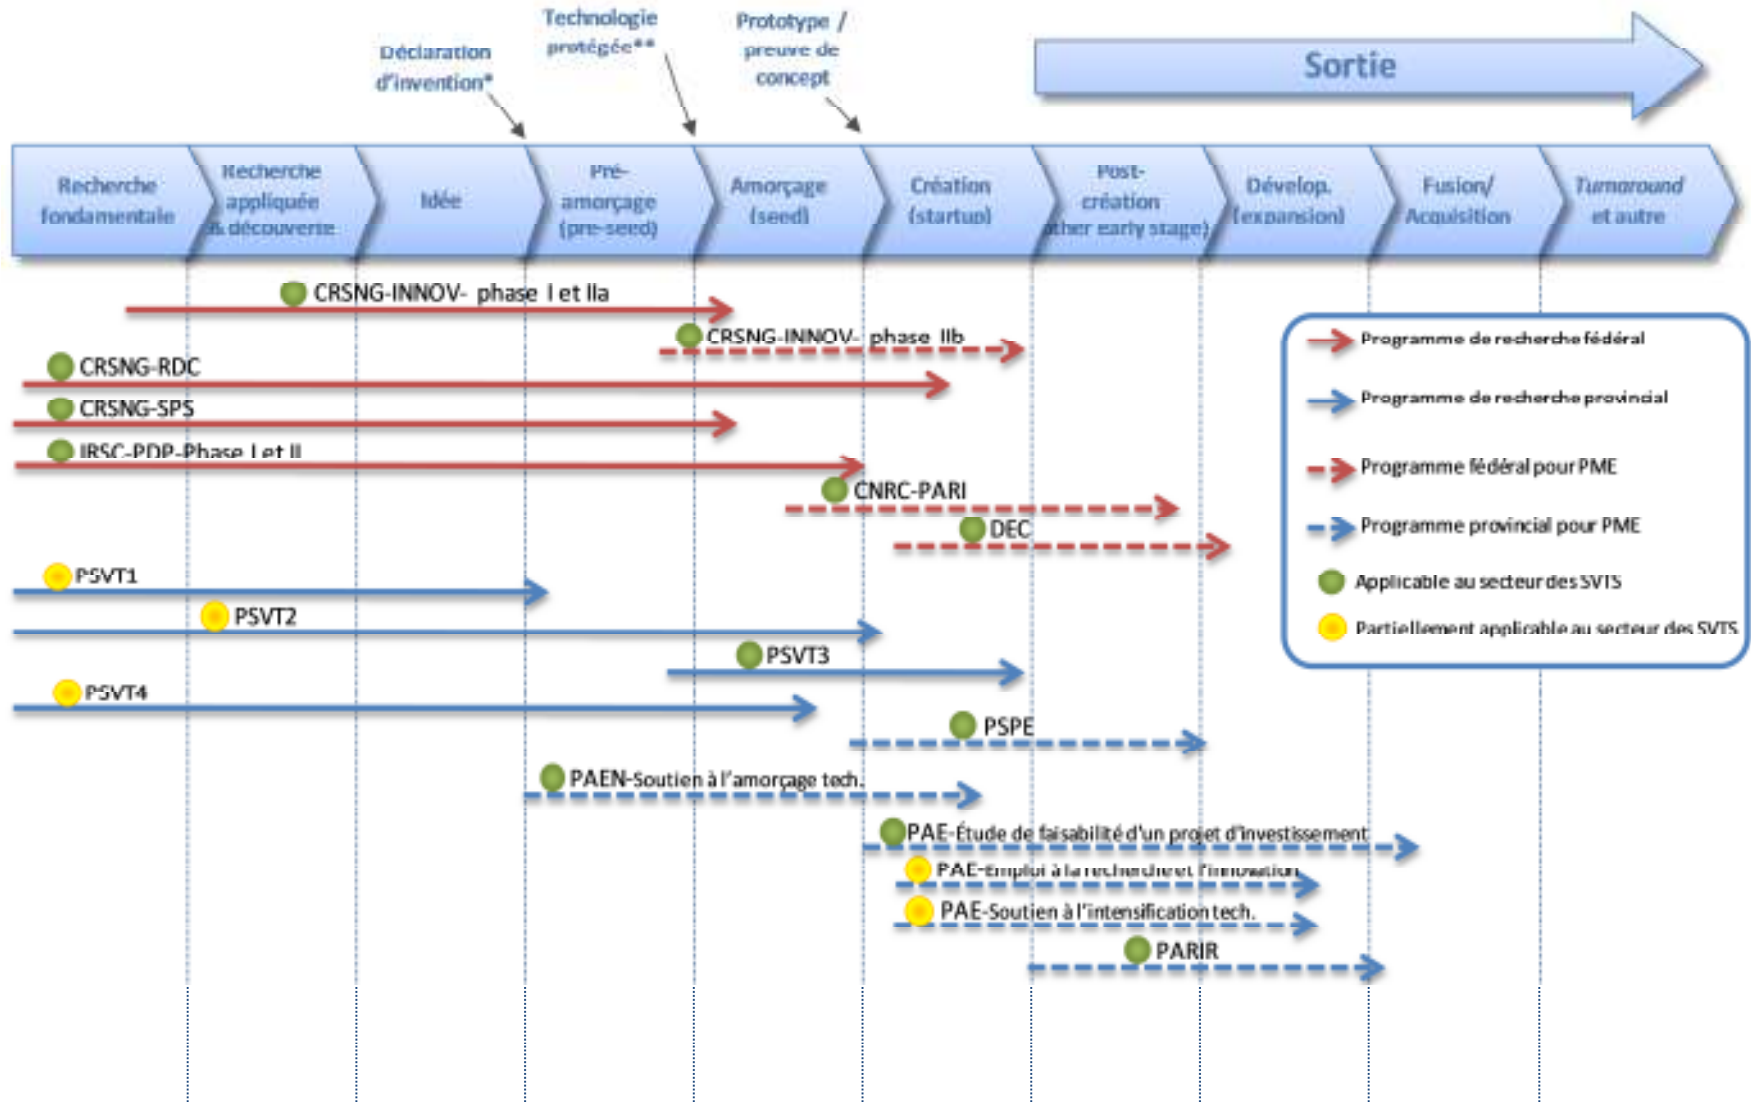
Déclaration d'invention*

Technologie protégée**

Prototype / preuve de concept

Sortie

Recherche fondamentale

Recherche appliquée & découverte

Idée

Pré-amorçage (pre-seed)

Amorçage (seed)

Création (startup)

Post-création (other early stage)

Dévelop. (expansion)

Fusion/ Acquisition

Turnaround et autre

CRSNG-INNOV- phase I et IIa

CRSNG-INNOV- phase IIb

CRSNG-RDC

CRSNG-SPS

IRSC-PDP-Phase I et II

CNRC-PARI

DEC

PSVT1

PSVT2

PSVT3

PSVT4

PSPE

PAEN-Soutien à l'amorçage tech.

PAE-Étude de faisabilité d'un projet d'investissement

PAE-Emploi à la recherche et l'innovation

PAE-Soutien à l'intensification tech.

PARIR

Programme de recherche fédéral

Programme de recherche provincial

Programme fédéral pour PME

Programme provincial pour PME

Applicable au secteur des SVTS

Partiellement applicable au secteur des SVTS